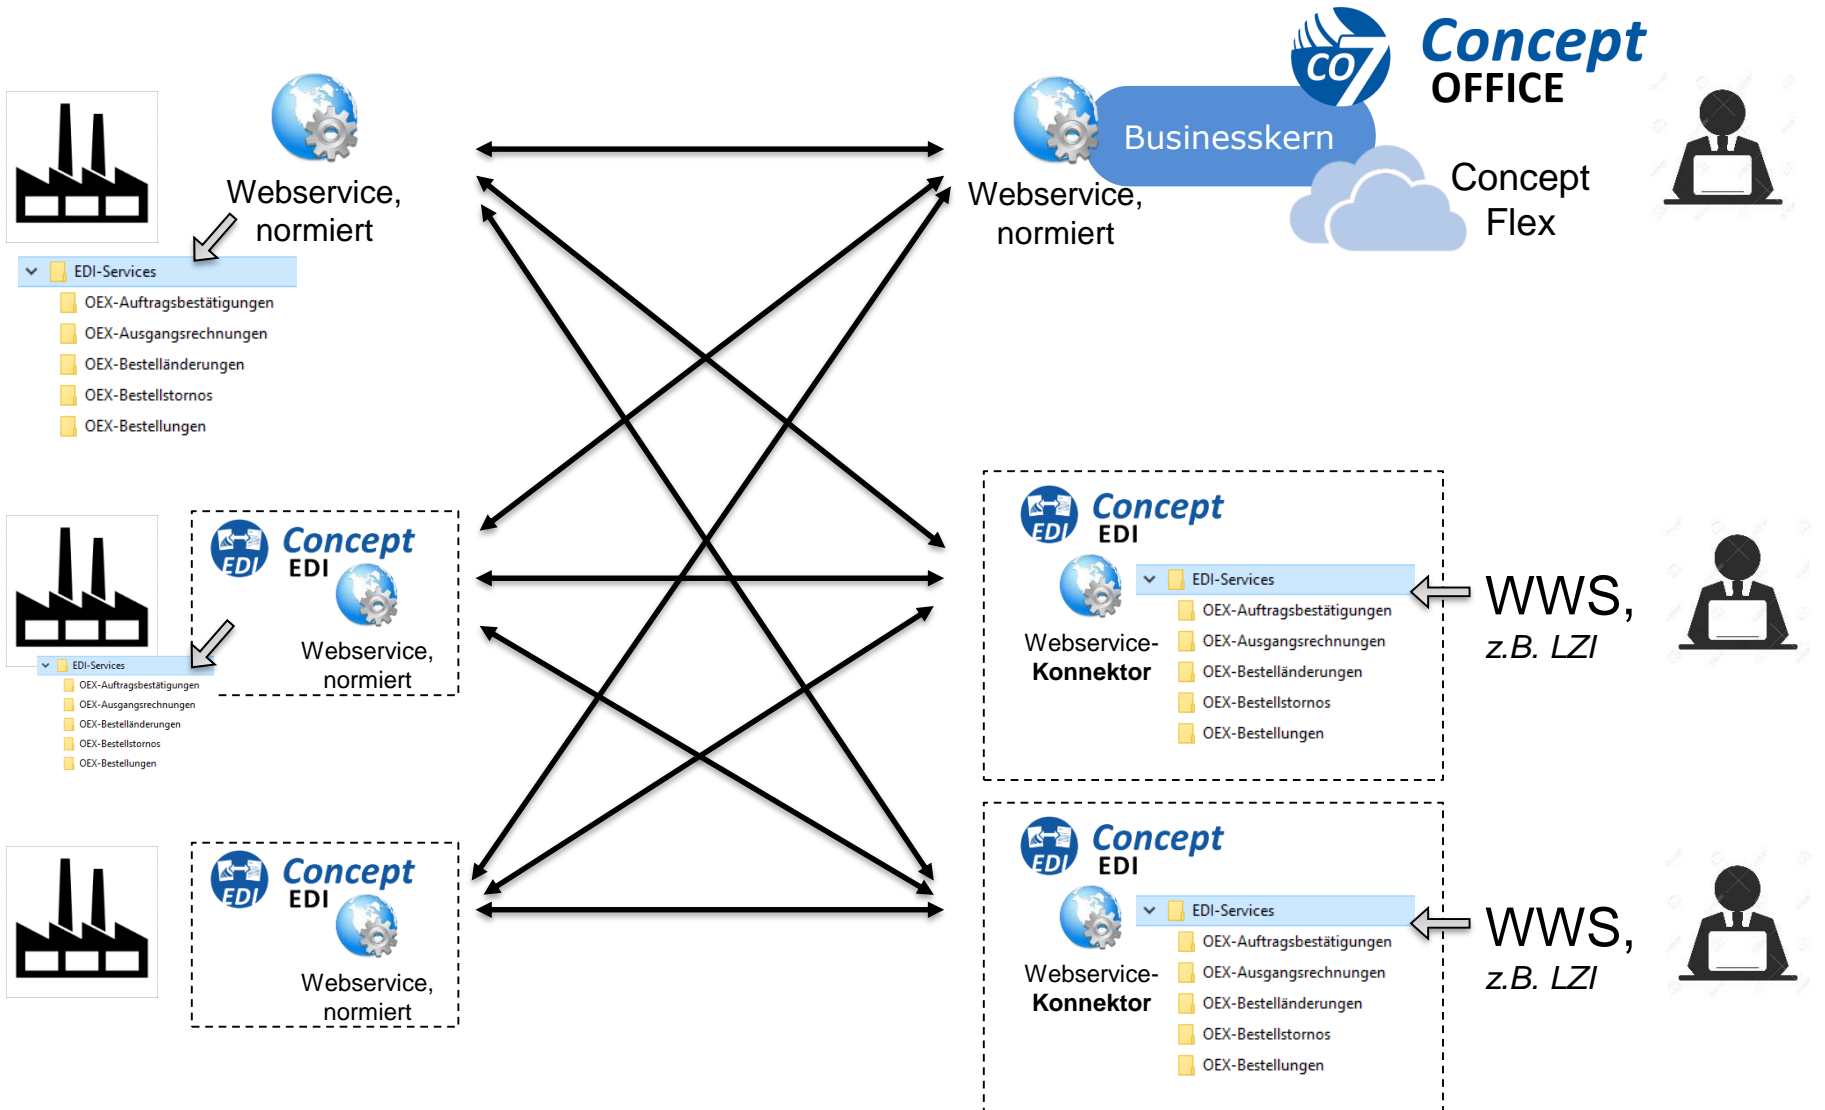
Webservice, normiert

EDI-Services
OEX-Auftragsbestätigungen
OEX-Ausgangsrechnungen
OEX-Bestelländerungen
OEX-Bestellstornos
OEX-Bestellungen

Co7 Concept OFFICE

Businesskern

Webservice, normiert

Concept Flex

Concept EDI

Webservice, normiert

EDI-Services
OEX-Auftragsbestätigungen
OEX-Ausgangsrechnungen
OEX-Bestelländerungen
OEX-Bestellstornos
OEX-Bestellungen

Concept EDI

Webservice- Konnektor

EDI-Services
OEX-Auftragsbestätigungen
OEX-Ausgangsrechnungen
OEX-Bestelländerungen
OEX-Bestellstornos
OEX-Bestellungen

WWS, z.B. LZI

Concept EDI

Webservice, normiert

Concept EDI

Webservice- Konnektor

EDI-Services
OEX-Auftragsbestätigungen
OEX-Ausgangsrechnungen
OEX-Bestelländerungen
OEX-Bestellstornos
OEX-Bestellungen

WWS, z.B. LZI